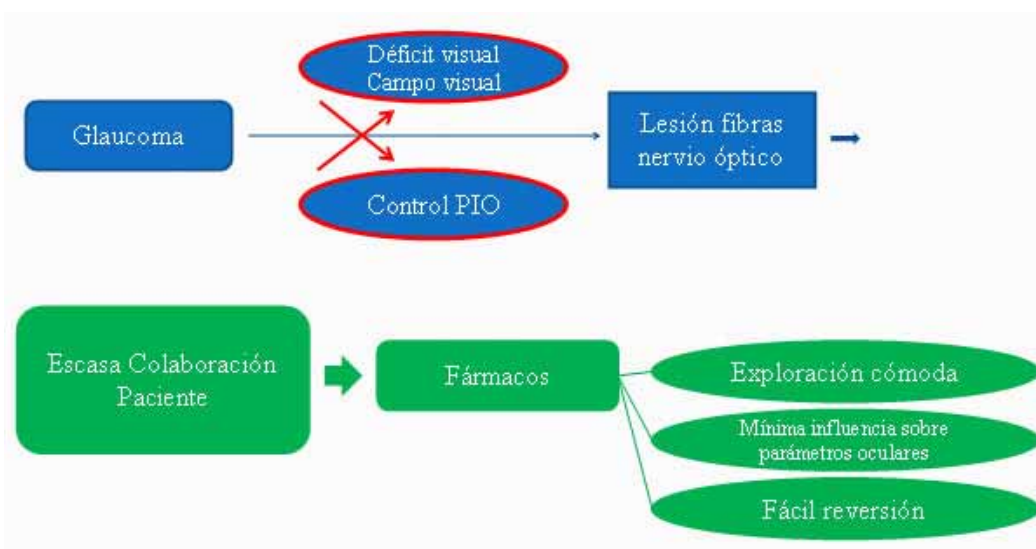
Déficit visual
Campo visual

Glaucoma

Lesión fibras nervio óptico

Control PIO

Escasa Colaboración Paciente

Fármacos

Exploración cómoda

Mínima influencia sobre parámetros oculares

Fácil reversión